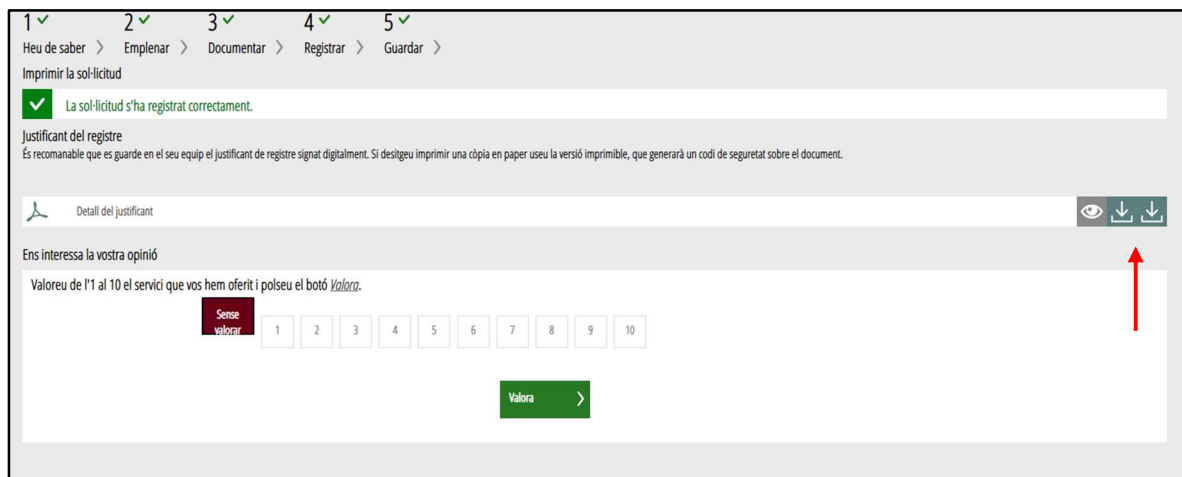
1 ✓ 2 ✓ 3 ✓ 4 ✓ 5 ✓
Heu de saber > Emplenar > Documentar > Registrar > Guardar >

Imprimir la sol·licitud

La sol·licitud s'ha registrat correctament.

Justificant del registre
És recomanable que es guarde en el seu equip el justificant de registre signat digitalment. Si desitgeu imprimir una còpia en paper useu la versió imprimible, que generarà un codi de seguretat sobre el document.

Detall del justificant

Ens interessa la vostra opinió

Valoreu de l'1 al 10 el servici que vos hem oferit i polseu el botó Valora.

Sense valorar 1 2 3 4 5 6 7 8 9 10

Valora